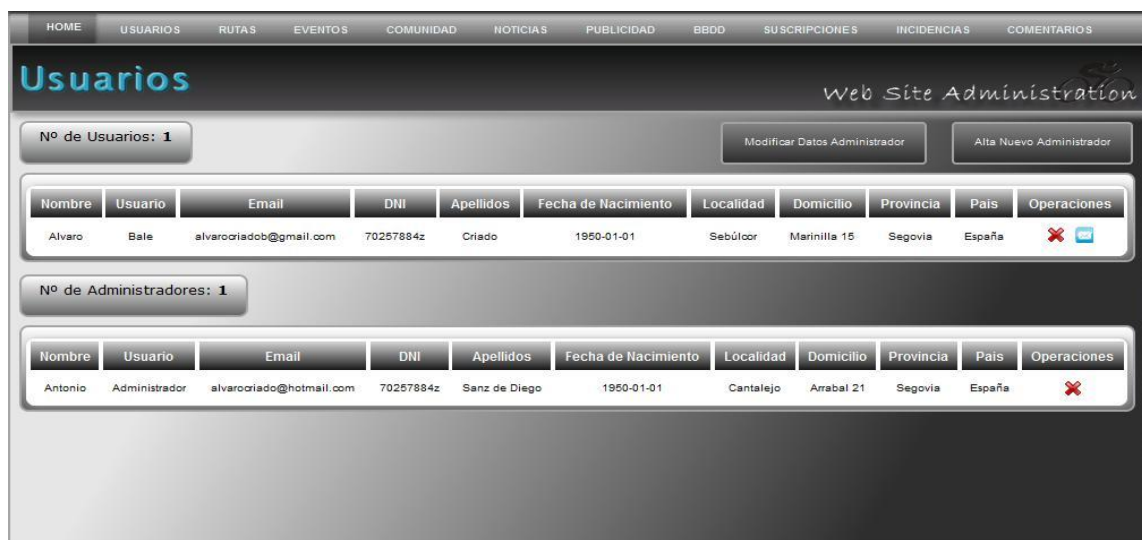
HOME USUARIOS RUTAS EVENTOS COMUNIDAD NOTICIAS PUBLICIDAD BBDD SUSCRIPCIONES INCIDENCIAS COMENTARIOS

Usuarios

Web Site Administration

Nº de Usuarios: 1

Modificar Datos Administrador

Alta Nuevo Administrador

| Nombre | Usuario | Email | DNI | Apellidos | Fecha de Nacimiento | Localidad | Domicilio | Provincia | Pais | Operaciones |
|---|---|---|---|---|---|---|---|---|---|---|
| Alvaro | Bale | alvarocriadob@gmail.com | 70257884z | Criado | 1950-01-01 | Sebúlcor | Marinilla 15 | Segovia | España | |

Nº de Administradores: 1

| Nombre | Usuario | Email | DNI | Apellidos | Fecha de Nacimiento | Localidad | Domicilio | Provincia | Pais | Operaciones |
|---|---|---|---|---|---|---|---|---|---|---|
| Antonio | Administrador | alvarocriado@hotmail.com | 70257884z | Sanz de Diego | 1950-01-01 | Cantalejo | Arrabal 21 | Segovia | España | |